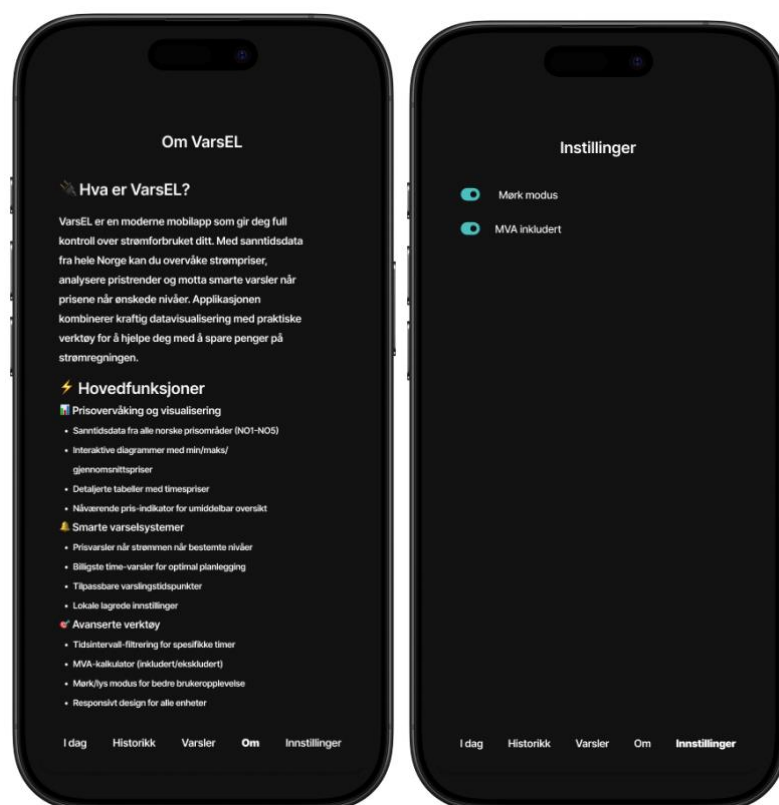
Om VarsEL

🔌 Hva er VarsEL?

VarsEL er en moderne mobilapp som gir deg full kontroll over strømforbruket ditt. Med sanntidsdata fra hele Norge kan du overvåke strømpriser, analysere pristrender og motta smarte varsler når prisene når ønskede nivåer. Applikasjonen kombinerer kraftig datavisualisering med praktiske verktøy for å hjelpe deg med å spare penger på strømregningen.

⚡ Hovedfunksjoner

📊 Prisovervåking og visualisering

- Sanntidsdata fra alle norske prisområder (NO1-NO5)
- Interaktive diagrammer med min/maks/gjennomsnittspriser
- Detaljerte tabeller med timespriser
- Nåværende pris-indikator for umiddelbar oversikt

🔔 Smarte varselsystemer

- Prisvarsler når strømmen når bestemte nivåer
- Billigste time-varsler for optimal planlegging
- Tilpassbare varslingstidspunkter
- Lokale lagrede innstillinger

🎯 Avanserte verktøy

- Tidsintervall-filtrering for spesifikke timer
- MVA-kalkulator (inkludert/ekskludert)
- Mørk/lys modus for bedre brukeropplevelse
- Responsivt design for alle enheter

I dag Historikk Varsler Om Innstillinger

Instillinger

Mørk modus

MVA inkludert

I dag Historikk Varsler Om Innstillinger